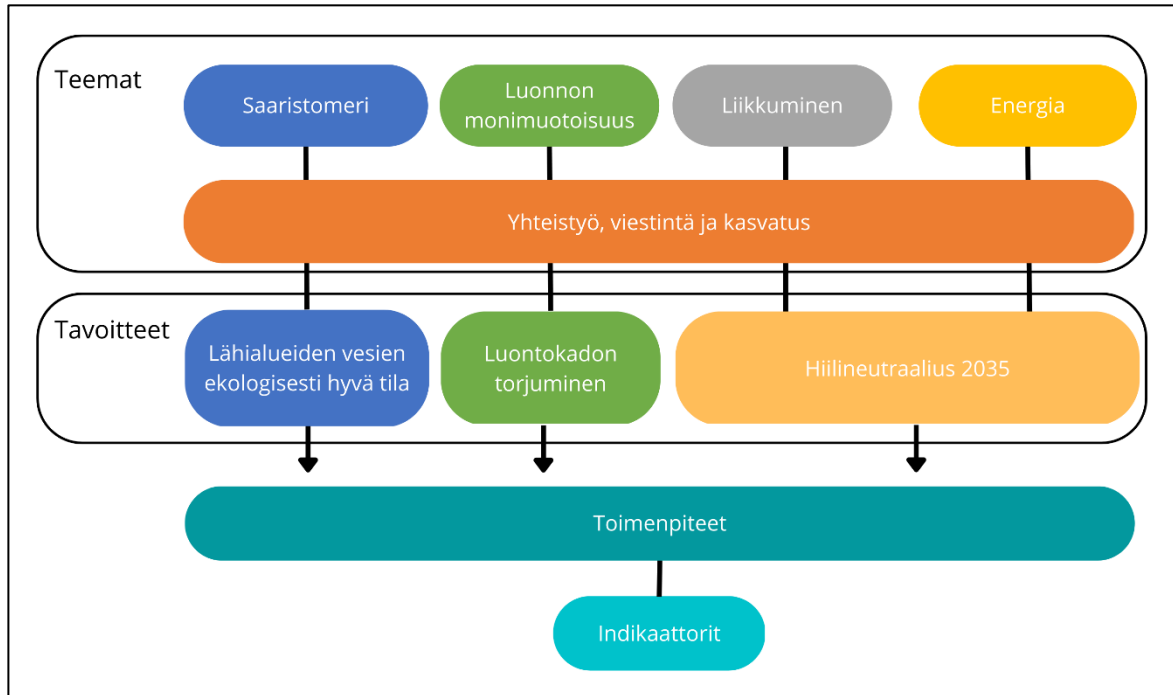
Teemat

Saaristomeri

Luonnon monimuotoisuus

Liikkuminen

Energia

Yhteistyö, viestintä ja kasvatus

Tavoitteet

Lähialueiden vesien ekologisesti hyvä tila

Luontokadon torjuminen

Hiilineutraalius 2035

Toimenpiteet

Indikaattorit